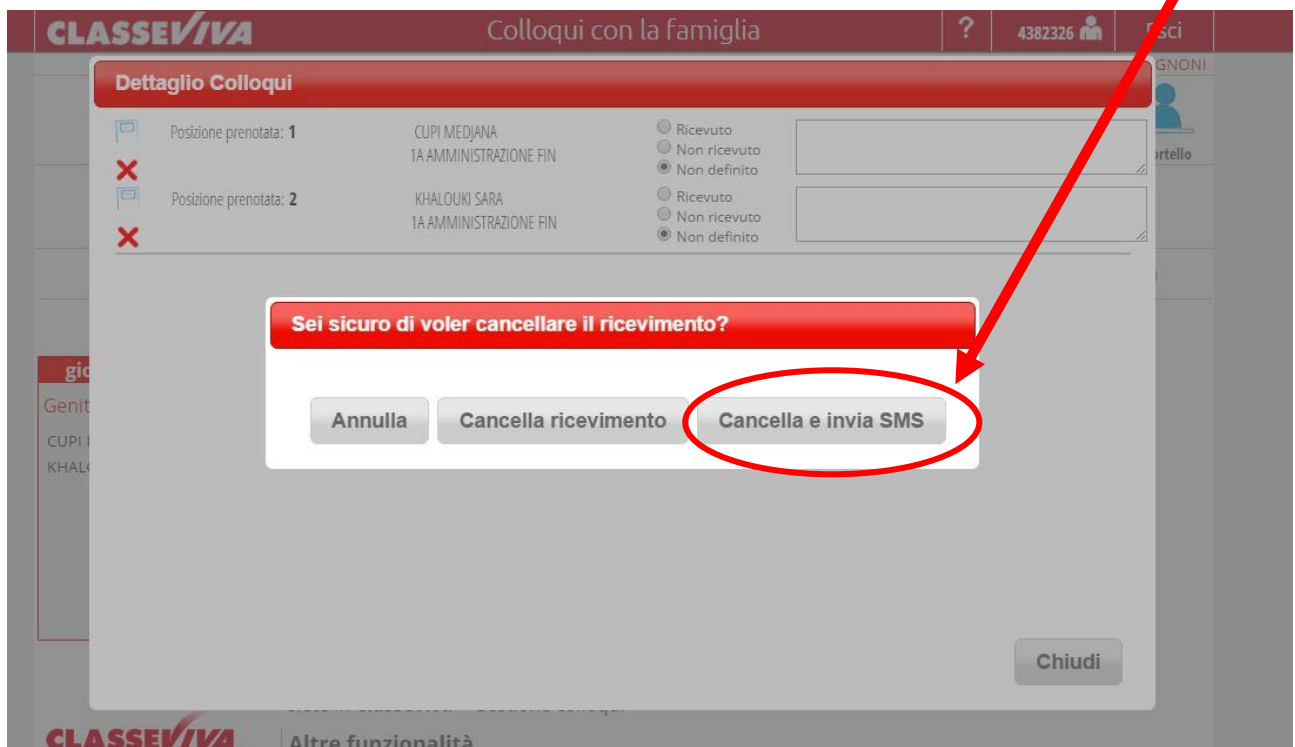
CLASSEVIVA Colloqui con la famiglia ? 4382326 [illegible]sci

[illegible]GNONI

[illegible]rtello

Dettaglio Colloqui

Posizione prenotata: 1 CUPI MEDJANA 1A AMMINISTRAZIONE FIN

Ricevuto
Non ricevuto
Non definito

Posizione prenotata: 2 KHALOUKI SARA 1A AMMINISTRAZIONE FIN

Ricevuto
Non ricevuto
Non definito

Sei sicuro di voler cancellare il ricevimento?

Annulla Cancella ricevimento Cancella e invia SMS

gi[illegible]
Genit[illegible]
CUPI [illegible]
KHAL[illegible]

Chiudi

CLASSEVIVA Altre funzionalità